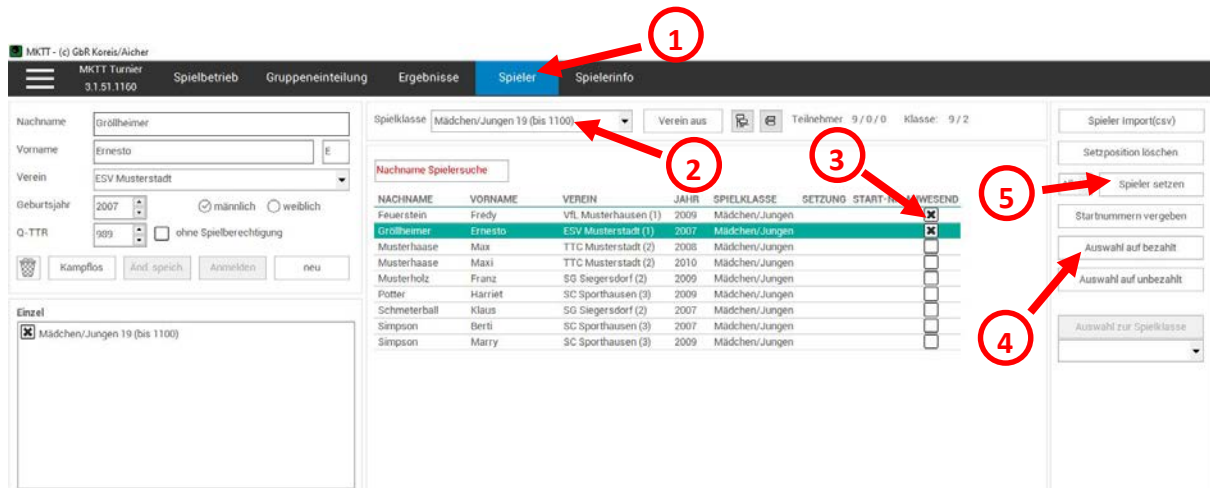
MKTT - (c) GbR Koreis/Aicher

MKTT Turnier
3.1.51.1160

Spielbetrieb Gruppeneinteilung Ergebnisse Spieler Spielerinfo

1

Nachname Gröllheimer
Vorname Ernesto E
Verein ESV Musterstadt
Geburtsjahr 2007 männlich weiblich
Q-TTR 989 ohne Spielberechtigung

Kampflos Änd. speich Anmelden neu

Einzel
Mädchen/Jungen 19 (bis 1100)

Spielklasse Mädchen/Jungen 19 (bis 1100) Verein aus Teilnehmer 9 / 0 / 0 Klasse: 9 / 2

2

Nachname Spielersuche

3

| NACHNAME | VORNAME | VEREIN | JAHR | SPIELKLASSE | SETZUNG | START-N | ANWESEND |
|---|---|---|---|---|---|---|---|
| Feuerstein | Fredy | VfL Musterhausen (1) | 2009 | Mädchen/Jungen | | | ☒ |
| Gröllheimer | Ernesto | ESV Musterstadt (1) | 2007 | Mädchen/Jungen | | | ☒ |
| Musterhaase | Max | TTC Musterstadt (2) | 2008 | Mädchen/Jungen | | | ☐ |
| Musterhaase | Maxi | TTC Musterstadt (2) | 2010 | Mädchen/Jungen | | | ☐ |
| Musterholz | Franz | SG Siegersdorf (2) | 2009 | Mädchen/Jungen | | | ☐ |
| Potter | Harriet | SC Sporthausen (3) | 2009 | Mädchen/Jungen | | | ☐ |
| Schmeterball | Klaus | SG Siegersdorf (2) | 2007 | Mädchen/Jungen | | | ☐ |
| Simpson | Berti | SC Sporthausen (3) | 2007 | Mädchen/Jungen | | | ☐ |
| Simpson | Marry | SC Sporthausen (3) | 2009 | Mädchen/Jungen | | | ☐ |

Spieler Import(csv)
Setzposition löschen
5
Spieler setzen
Startnummern vergeben
Auswahl auf bezahlt
Auswahl auf unbezahlt
4
Auswahl zur Spielklasse